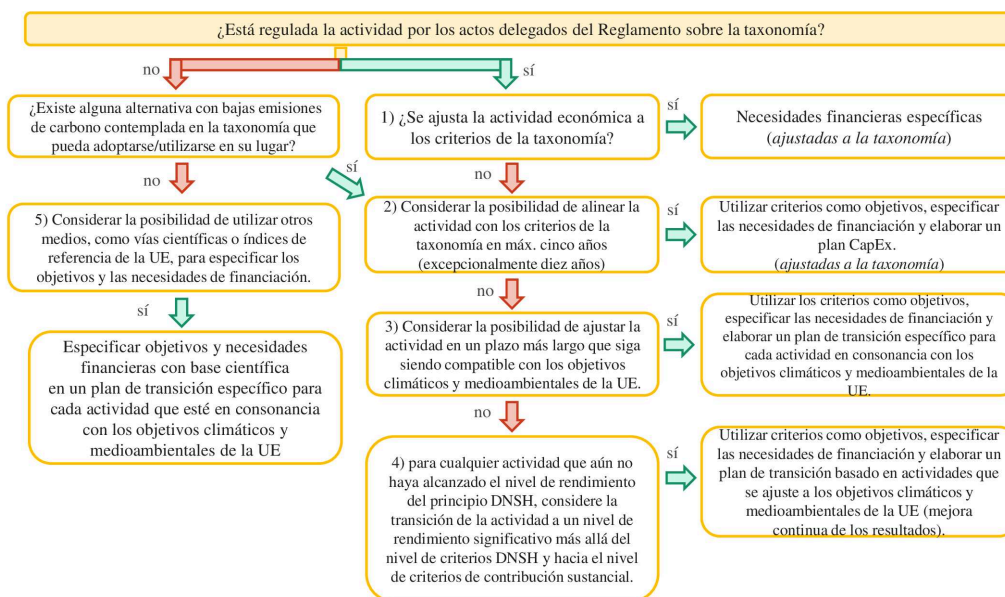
¿Está regulada la actividad por los actos delegados del Reglamento sobre la taxonomía?

no

sí

¿Existe alguna alternativa con bajas emisiones de carbono contemplada en la taxonomía que pueda adoptarse/utilizarse en su lugar?

no

5) Considerar la posibilidad de utilizar otros medios, como vías científicas o índices de referencia de la UE, para especificar los objetivos y las necesidades de financiación.

sí

Especificar objetivos y necesidades financieras con base científica en un plan de transición específico para cada actividad que esté en consonancia con los objetivos climáticos y medioambientales de la UE

sí

1) ¿Se ajusta la actividad económica a los criterios de la taxonomía?

sí

Necesidades financieras específicas (ajustadas a la taxonomía)

no

2) Considerar la posibilidad de alinear la actividad con los criterios de la taxonomía en máx. cinco años (excepcionalmente diez años)

sí

Utilizar criterios como objetivos, especificar las necesidades de financiación y elaborar un plan CapEx. (ajustadas a la taxonomía)

no

3) Considerar la posibilidad de ajustar la actividad en un plazo más largo que siga siendo compatible con los objetivos climáticos y medioambientales de la UE.

sí

Utilizar los criterios como objetivos, especificar las necesidades de financiación y elaborar un plan de transición específico para cada actividad en consonancia con los objetivos climáticos y medioambientales de la UE.

no

4) para cualquier actividad que aún no haya alcanzado el nivel de rendimiento del principio DNSH, considere la transición de la actividad a un nivel de rendimiento significativo más allá del nivel de criterios DNSH y hacia el nivel de criterios de contribución sustancial.

sí

Utilizar criterios como objetivos, especificar las necesidades de financiación y elaborar un plan de transición basado en actividades que se ajuste a los objetivos climáticos y medioambientales de la UE (mejora continua de los resultados).